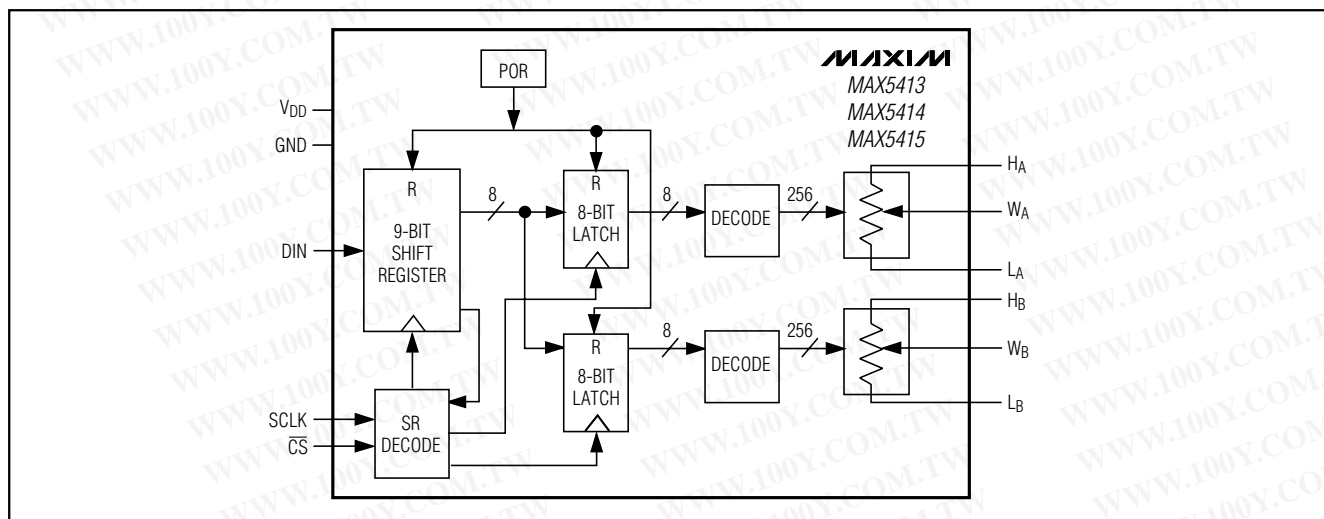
MAXIM
MAX5413
MAX5414
MAX5415

POR

$V_{DD}$
GND
DIN
SCLK
$\overline{CS}$

R
9-BIT
SHIFT
REGISTER

SR
DECODE

8

R
8-BIT
LATCH

8

DECODE

256

$H_A$
$W_A$
$L_A$

R
8-BIT
LATCH

8

DECODE

256

$H_B$
$W_B$
$L_B$

WWW.100Y.COM.TW